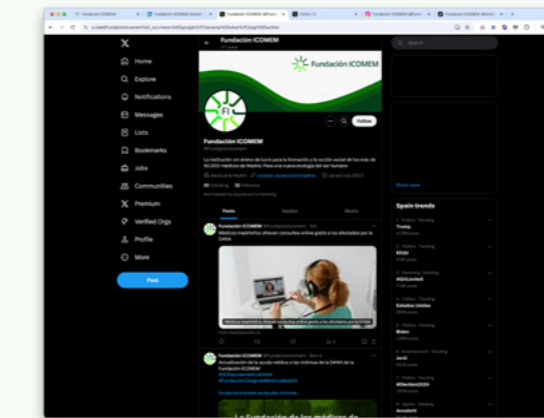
Fundación ICOMEM

Home
Explore
Notifications
Messages
Lists
Bookmarks
Jobs
Communities
Premium
Verified Orgs
Profile
More
Post

Fundación ICOMEM
Fundación ICOMEM
Follow
Fundación ICOMEM

La institución sin ánimo de lucro para la formación y la acción social de los más de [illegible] médicos de Madrid. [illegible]

Posts
Replies
Media

Fundación ICOMEM
Médicos madrileños ofrecen consultas online gratis a los afectados por la DANA

Médicos madrileños ofrecen consultas online gratis a los afectados por la DANA

Fundación ICOMEM
Actualización de la ayuda médica a las víctimas de la DANA de la fundación ICOMEM

La Fundación de los médicos de

Search

Show more

Spain trends
Trump
Elche
Estados Unidos
Biden
Jordi
#Elecciones2024